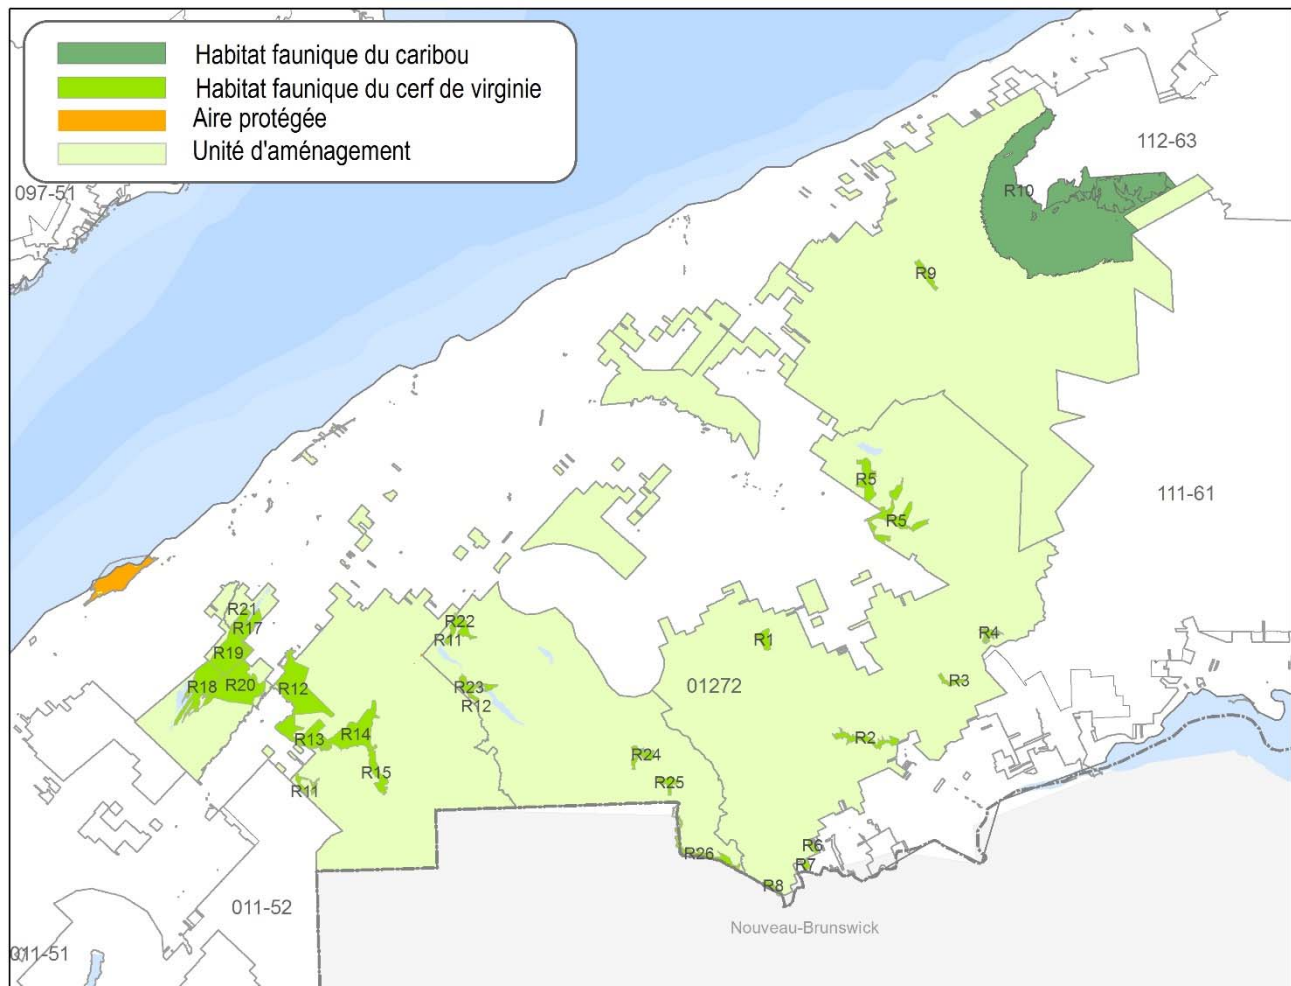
Habitat faunique du caribou
Habitat faunique du cerf de virginie
Aire protégée
Unité d'aménagement

097-51
112-63
R10
R9
111-61
R5
R5
R21
R17
R19
R18 R20
R12
R22
R11
R1
R4
R3
R23
R12
01272
R13
R14
R15
R11
R2
R24
R25
R26
R6
R7
R8
011-52
011-51
Nouveau-Brunswick